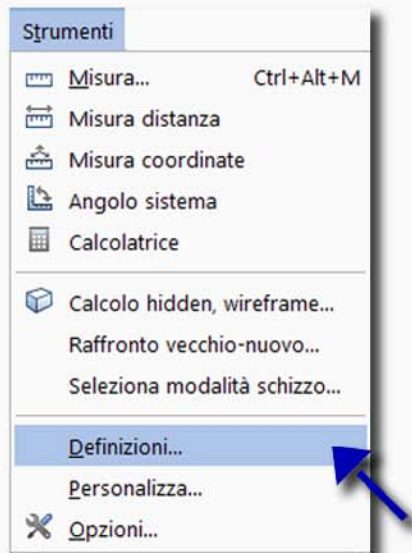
Strumenti

Misura... Ctrl+Alt+M

Misura distanza

Misura coordinate

Angolo sistema

Calcolatrice

Calcolo hidden, wireframe...

Raffronto vecchio-nuovo...

Seleziona modalità schizzo...

Definizioni...

Personalizza...

Opzioni...